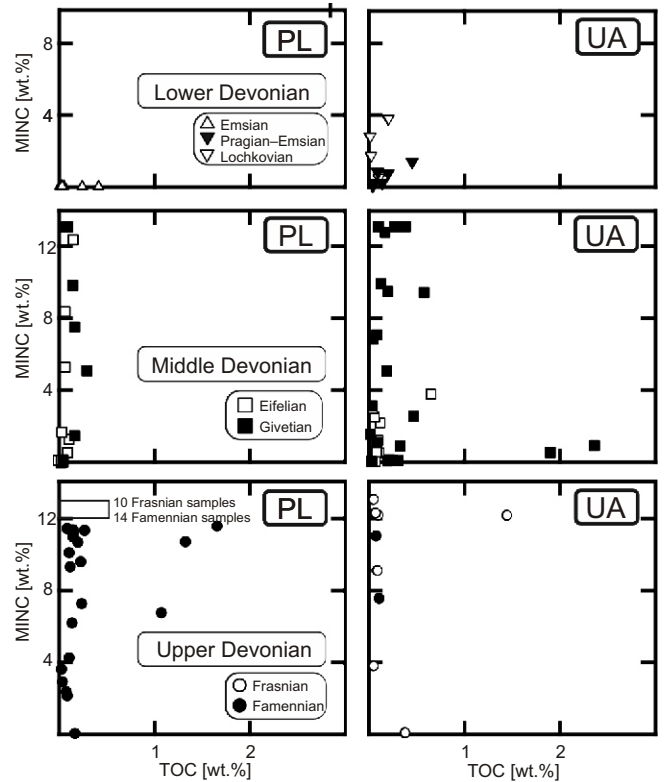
PL

UA

8

4

MINC [wt.%]

Lower Devonian

△ Emsian
▼ Pragian–Emsian
▽ Lochkovian

PL

UA

12

8

4

MINC [wt.%]

Middle Devonian

□ Eifelian
■ Givetian

10 Frasnian samples
14 Famennian samples

PL

UA

12

8

4

MINC [wt.%]

Upper Devonian

○ Frasnian
● Famennian

1

2

TOC [wt.%]

1

2

TOC [wt.%]